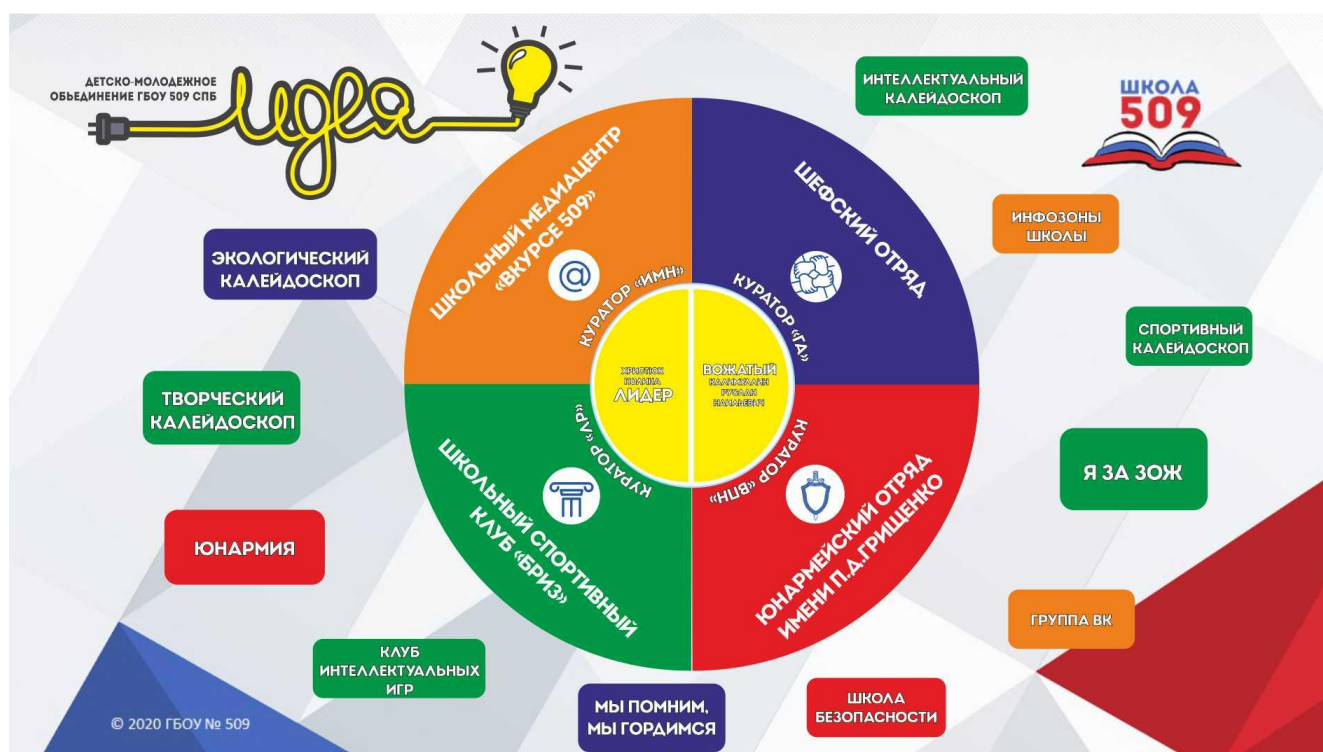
ДЕТСКО-МОЛОДЕЖНОЕ ОБЬЕДИНЕНИЕ ГБОУ 509 СПБ

идея

ИНТЕЛЛЕКТУАЛЬНЫЙ КАЛЕЙДОСКОП

ШКОЛА 509

ШКОЛЬНЫЙ МЕДИАЦЕНТР «ВКУРСЕ 509»

ШЕФСКИЙ ОТРЯД

ИНФОЗОНЫ ШКОЛЫ

ЭКОЛОГИЧЕСКИЙ КАЛЕЙДОСКОП

КУРАТОР «ИМН»

КУРАТОР «ГА»

СПОРТИВНЫЙ КАЛЕЙДОСКОП

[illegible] ЛИДЕР

ВОЖАТЫЙ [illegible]

ТВОРЧЕСКИЙ КАЛЕЙДОСКОП

КУРАТОР «АР»

КУРАТОР «НПВ»

Я ЗА ЗОЖ

ШКОЛЬНЫЙ СПОРТИВНЫЙ КЛУБ «БРИЗ»

ЮНАРМЕЙСКИЙ ОТРЯД ИМЕНИ П.Д.ГРИЩЕНКО

ЮНАРМИЯ

ГРУППА ВК

КЛУБ ИНТЕЛЛЕКТУАЛЬНЫХ ИГР

ШКОЛА БЕЗОПАСНОСТИ

МЫ ПОМНИМ, МЫ ГОРДИМСЯ

© 2020 ГБОУ № 509